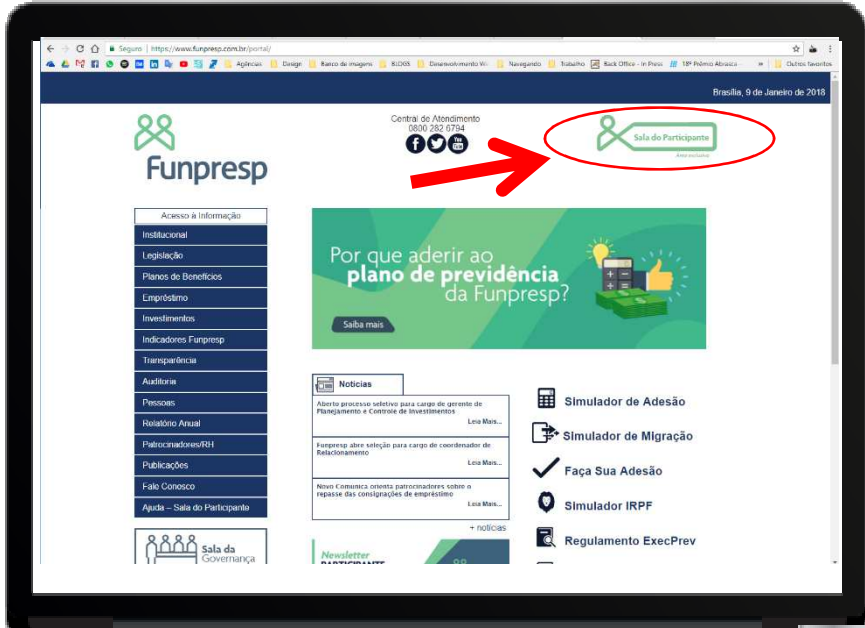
Seguro | https://www.funpresp.com.br/portal/

Aplicnas | Design | Banco de imagens | BLOGS | Desenvolvimento We | Navegando | Trabalho | Back Office - In Press | 18º Prêmio Abrasca | Outros favoritos

Brasília, 9 de Janeiro de 2018

Funpresp

Central de Atendimento
0800 282 6794

Sala do Participante

Acesso à Informação
Institucional
Legislação
Planos de Benefícios
Empréstimo
Investimentos
Indicadores Funpresp
Transparência
Auditoria
Pessoas
Relatório Anual
Patrocinadores/RH
Publicações
Fale Conosco
Ajuda – Sala do Participante

Sala da Governança

Por que aderir ao plano de previdência da Funpresp?

Saiba mais

Notícias

Aberto processo seletivo para cargo de gerente de Planejamento e Controle de Investimentos
Leia Mais...

Funpresp abre seleção para cargo de coordenador de Relacionamento
Leia Mais...

Novo Comunica orienta patrocinadores sobre o repasse das consignações de empréstimo
Leia Mais...

+ notícias

Newsletter
PARTICIPANTE

Simulador de Adesão
Simulador de Migração
Faça Sua Adesão
Simulador IRPF
Regulamento ExecPrev